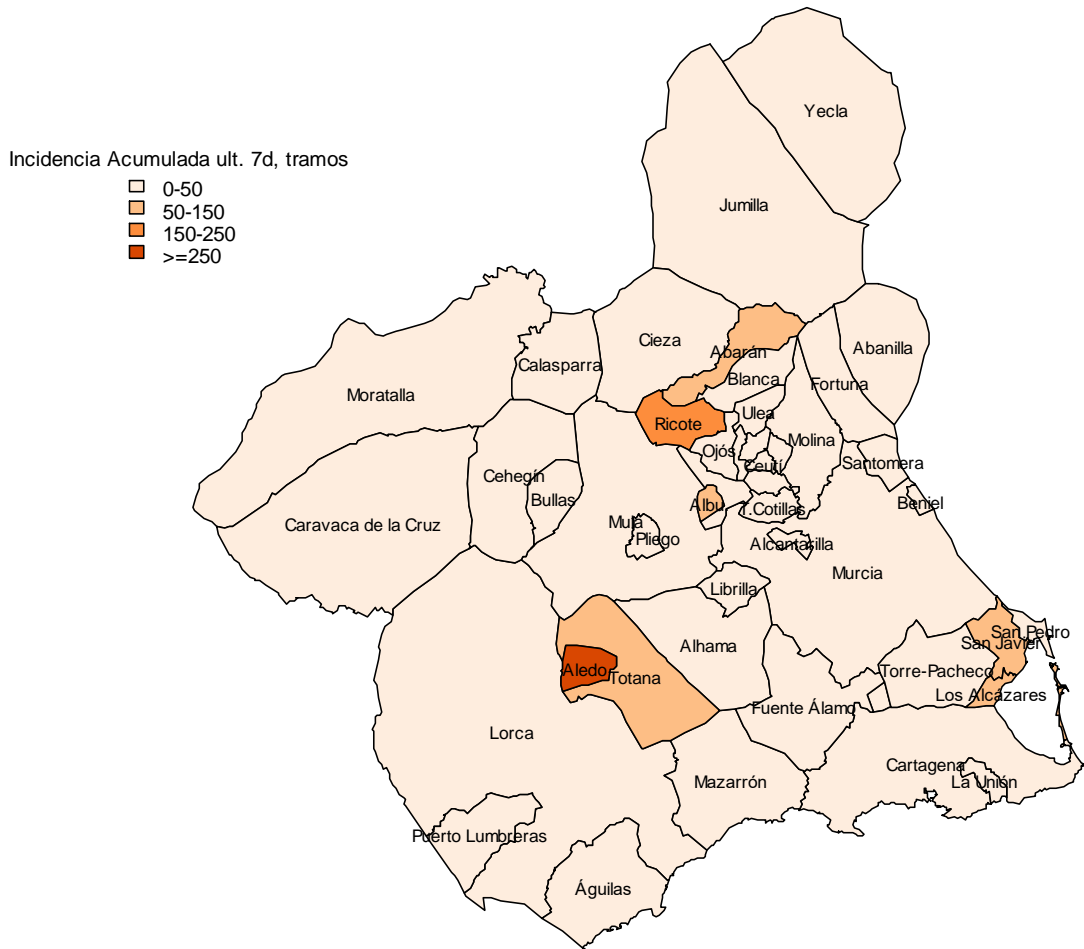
Incidencia Acumulada ult. 7d, tramos
0-50
50-150
150-250
>=250

Yecla
Jumilla
Abanilla
Cieza
Abarán
Calasparra
Blanca
Fortuna
Moratalla
Ricote
Ulea
Molina
Ojós
Ceutí
Santomera
Cehegín
Bullas
Albu
T.Cotillas
Beniel
Caravaca de la Cruz
Mula
Pliego
Alcantarilla
Murcia
Librilla
San Pedro
San Javier
Alhama
Aledo
Totana
Torre-Pacheco
Los Alcázares
Lorca
Fuente Álamo
Cartagena
La Unión
Mazarrón
Puerto Lumbreras
Águilas